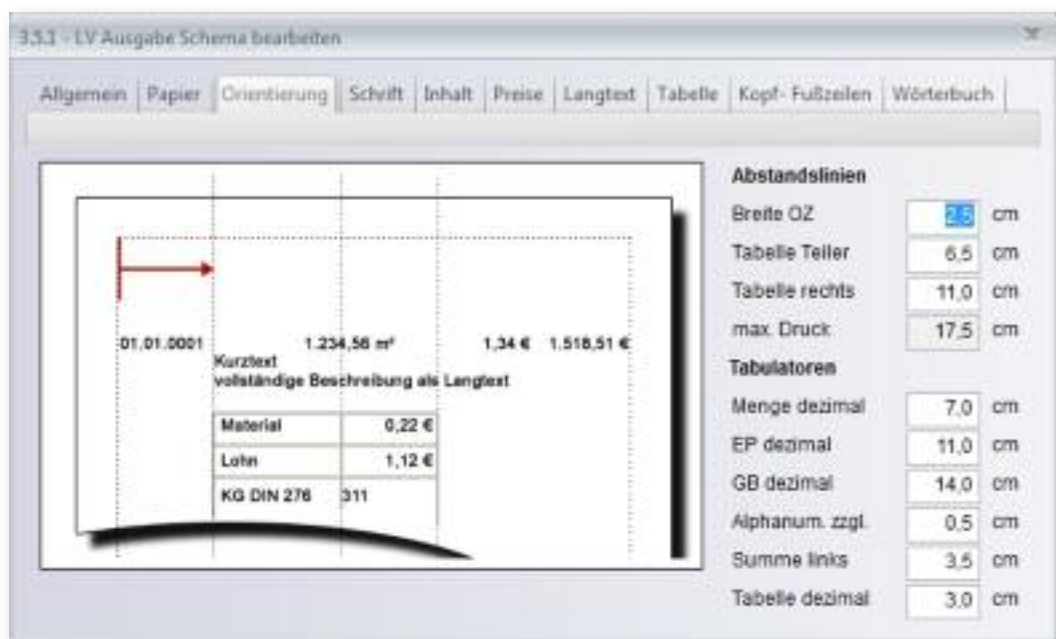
3.5.1 - LV Ausgabe Schema bearbeiten

Allgemein | Papier | Orientierung | Schrift | Inhalt | Preise | Langtext | Tabelle | Kopf- Fußzeilen | Wörterbuch

01.01.0001 1.234,56 m² 1,34 € 1.518,51 €
Kurztext
vollständige Beschreibung als Langtext

| Material | 0,22 € |
|---|---|
| Lohn | 1,12 € |
| KG DIN 276 | 311 |

Abstandslinien
Breite OZ 2,5 cm
Tabelle Teiler 6,5 cm
Tabelle rechts 11,0 cm
max. Druck 17,5 cm
Tabulatoren
Menge dezimal 7,0 cm
EP dezimal 11,0 cm
GB dezimal 14,0 cm
Alphanum. zzgl. 0,5 cm
Summe links 3,5 cm
Tabelle dezimal 3,0 cm